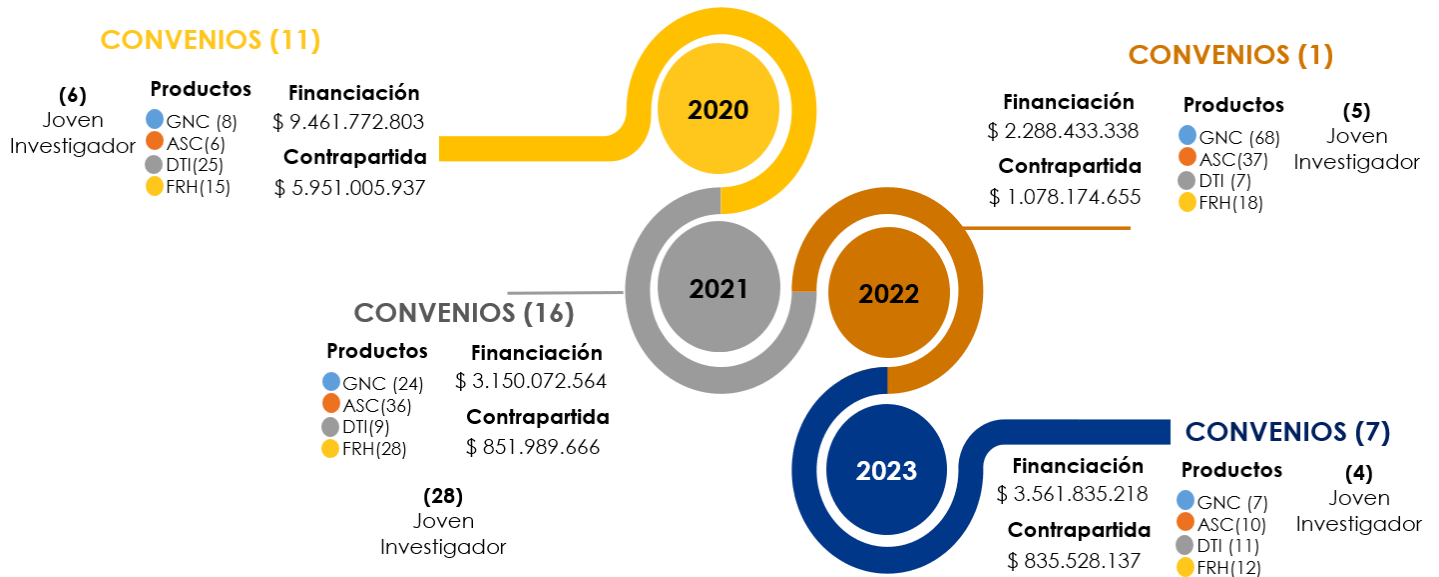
CONVENIOS (11)

(6) Joven Investigador

Productos
GNC (8)
ASC(6)
DTI(25)
FRH(15)

Financiación
$ 9.461.772.803
Contrapartida
$ 5.951.005.937

2020

2021

2022

2023

CONVENIOS (1)

Financiación
$ 2.288.433.338
Contrapartida
$ 1.078.174.655

Productos
GNC (68)
ASC(37)
DTI (7)
FRH(18)

(5) Joven Investigador

CONVENIOS (16)

Productos
GNC (24)
ASC(36)
DTI(9)
FRH(28)

Financiación
$ 3.150.072.564
Contrapartida
$ 851.989.666

(28) Joven Investigador

CONVENIOS (7)

Financiación
$ 3.561.835.218
Contrapartida
$ 835.528.137

Productos
GNC (7)
ASC(10)
DTI (11)
FRH(12)

(4) Joven Investigador